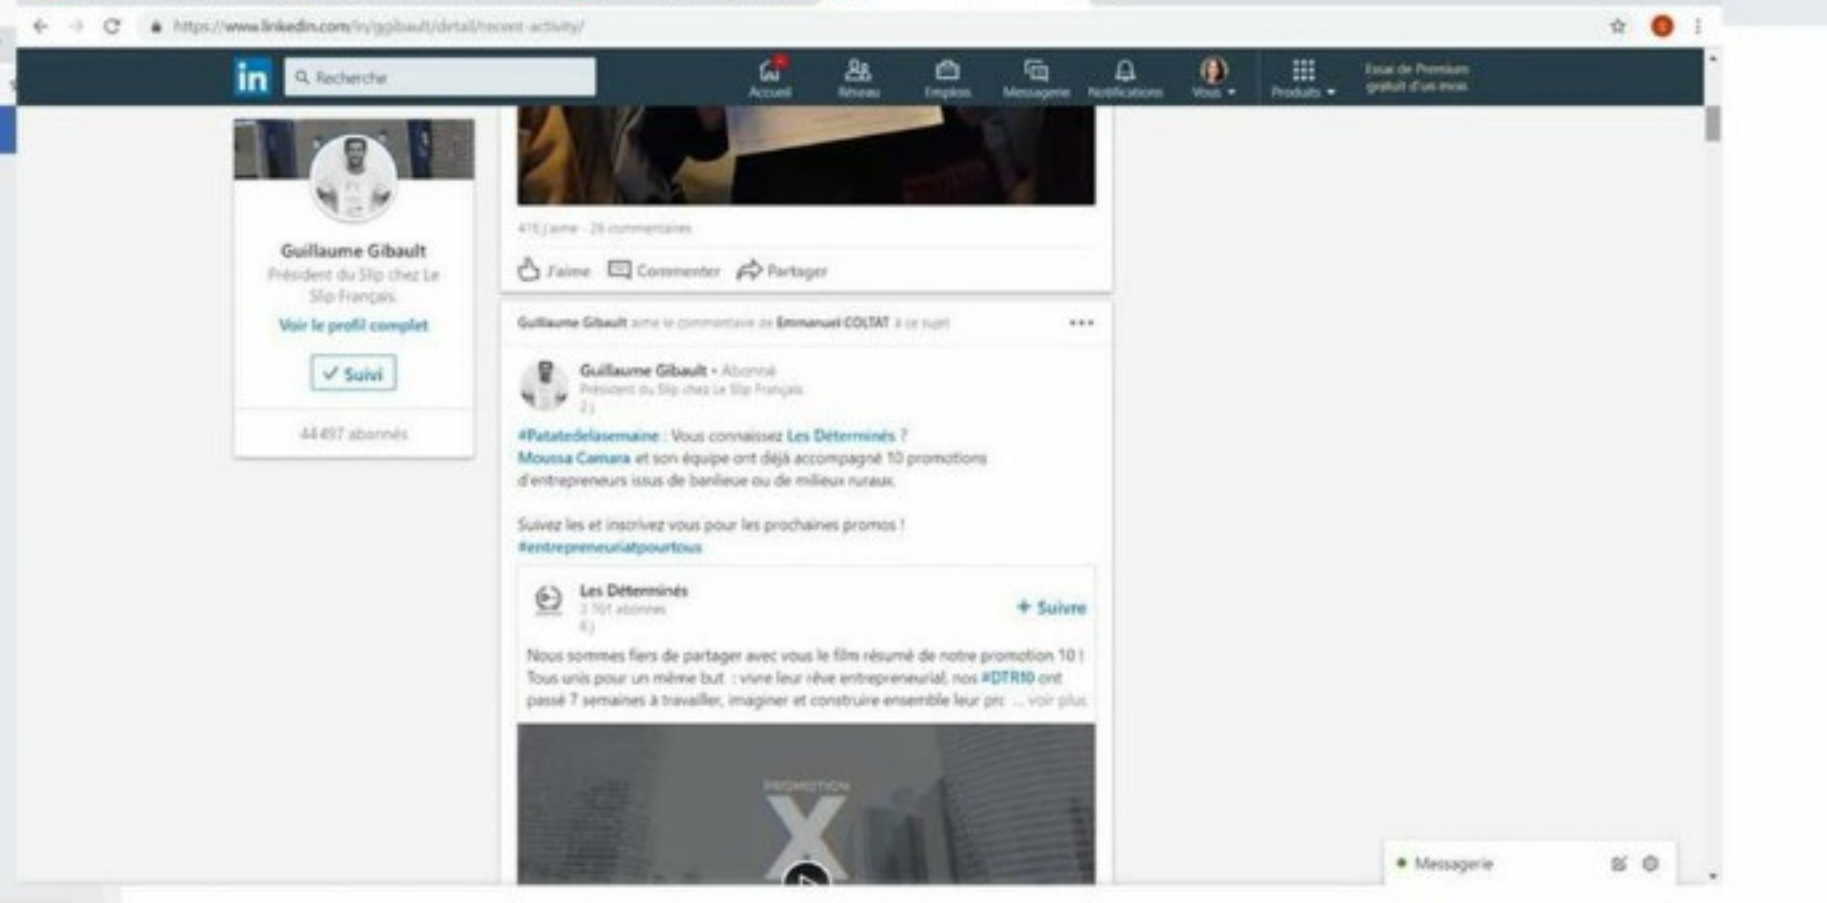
https://www.linkedin.com/in/ggibault/detail/recent-activity/

in Recherche

Accueil Réseau Emplois Messagerie Notifications Vous Produits Essai de Premium gratuit d'un mois

Guillaume Gibault
Président du Slip chez Le Slip Français
Voir le profil complet
✓ Suivi
44 497 abonnés

416 J'aime · 26 commentaires

J'aime Commenter Partager

Guillaume Gibault aime le commentaire de Emmanuel COLTAT à ce sujet

Guillaume Gibault • Abonné
Président du Slip chez Le Slip Français
2 j

#Patatedelasemaine : Vous connaissez Les Déterminés ?
Moussa Camara et son équipe ont déjà accompagné 10 promotions d'entrepreneurs issus de banlieue ou de milieux ruraux.

Suivez les et inscrivez vous pour les prochaines promos !
#entrepreneuriatpourtous

Les Déterminés
3 701 abonnés
6 j
+ Suivre

Nous sommes fiers de partager avec vous le film résumé de notre promotion 10 ! Tous unis pour un même but : vivre leur rêve entrepreneurial, nos #DTR10 ont passé 7 semaines à travailler, imaginer et construire ensemble leur pro ... voir plus

PROMOTION
X

Messagerie